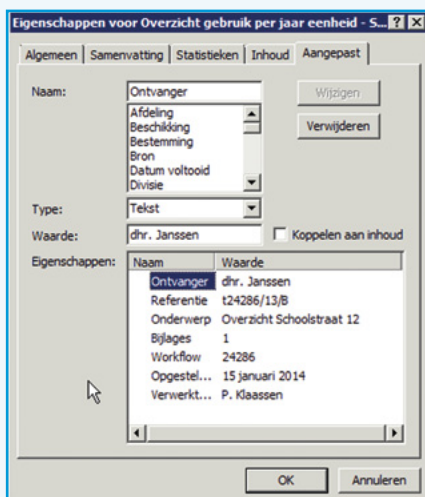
Eigenschappen voor Overzicht gebruik per jaar eenheid - S... ? X

Algemeen | Samenvatting | Statistieken | Inhoud | Aangepast

Naam: Ontvanger

Wijzigen

Afdeling
Beschikking
Bestemming
Bron
Datum voltooid
Divisie

Verwijderen

Type: Tekst

Waarde: dhr. Janssen

Koppelen aan inhoud

Eigenschappen:

| Naam | Waarde |
|---|---|
| Ontvanger | dhr. Janssen |
| Referentie | t24286/13/B |
| Onderwerp | Overzicht Schoolstraat 12 |
| Bijlages | 1 |
| Workflow | 24286 |
| Opgestel... | 15 januari 2014 |
| Verwerkt... | P. Klaassen |

OK

Annuleren